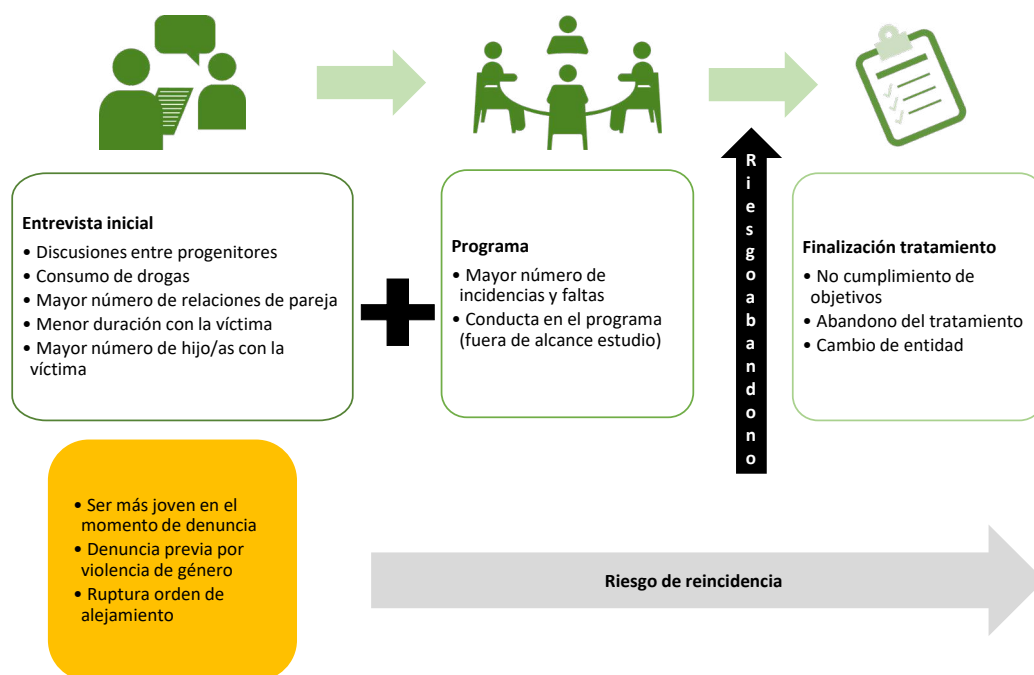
Entrevista inicial
• Discusiones entre progenitores
• Consumo de drogas
• Mayor número de relaciones de pareja
• Menor duración con la víctima
• Mayor número de hijo/as con la víctima

Programa
• Mayor número de incidencias y faltas
• Conducta en el programa (fuera de alcance estudio)

Riesgo abandono

Finalización tratamiento
• No cumplimiento de objetivos
• Abandono del tratamiento
• Cambio de entidad

• Ser más joven en el momento de denuncia
• Denuncia previa por violencia de género
• Ruptura orden de alejamiento

Riesgo de reincidencia